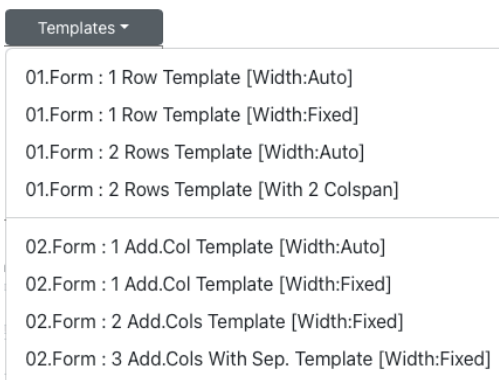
Templates ▾

01.Form : 1 Row Template [Width:Auto]
01.Form : 1 Row Template [Width:Fixed]
01.Form : 2 Rows Template [Width:Auto]
01.Form : 2 Rows Template [With 2 Colspan]

02.Form : 1 Add.Col Template [Width:Auto]
02.Form : 1 Add.Col Template [Width:Fixed]
02.Form : 2 Add.Cols Template [Width:Fixed]
02.Form : 3 Add.Cols With Sep. Template [Width:Fixed]